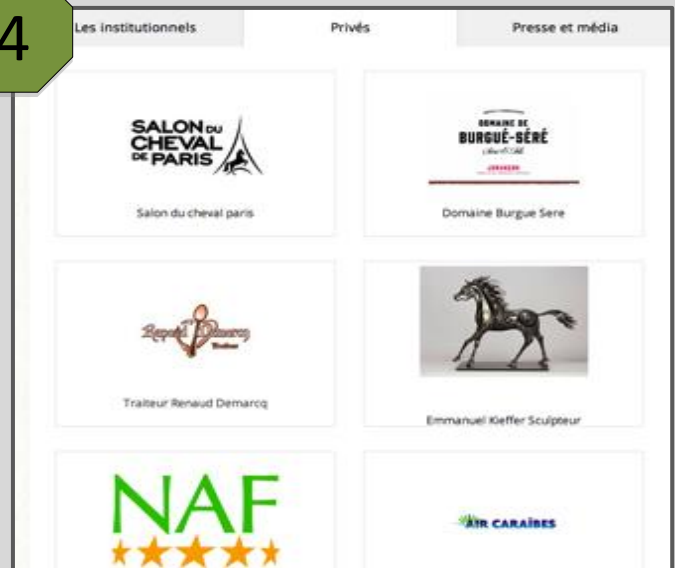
4

Les institutionnels

Privés

Presse et média

SALON DU CHEVAL DE PARIS

Salon du cheval paris

DOMAINE DE BURGUÉ-SÉRÉ

Domaine Burgue Sere

Renaud Demarcq Traiteur

Traiteur Renaud Demarcq

Emmanuel Kieffer Sculpteur

NAF

AIR CARAÏBES